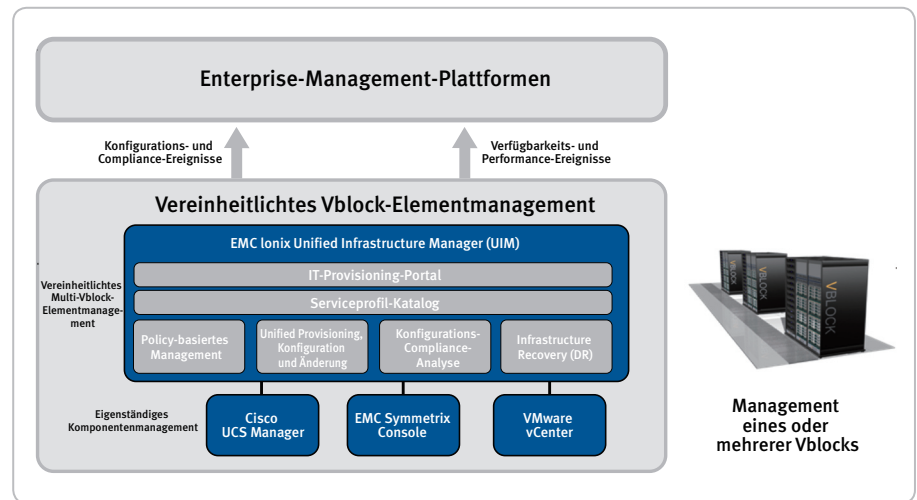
Enterprise-Management-Plattformen

Konfigurations- und Compliance-Ereignisse

Verfügbarkeits- und Performance-Ereignisse

Vereinheitlichtes Vblock-Elementmanagement

EMC Ionix Unified Infrastructure Manager (UIM)

IT-Provisioning-Portal

Serviceprofil-Katalog

Vereinheitlichtes Multi-Vblock-Elementmanagement

Policy-basiertes Management

Unified Provisioning, Konfiguration und Änderung

Konfigurations-Compliance-Analyse

Infrastructure Recovery (DR)

Eigenständiges Komponentenmanagement

Cisco UCS Manager

EMC Symmetrix Console

VMware vCenter

VBLOCK

VBLOCK

Management eines oder mehrerer Vblocks